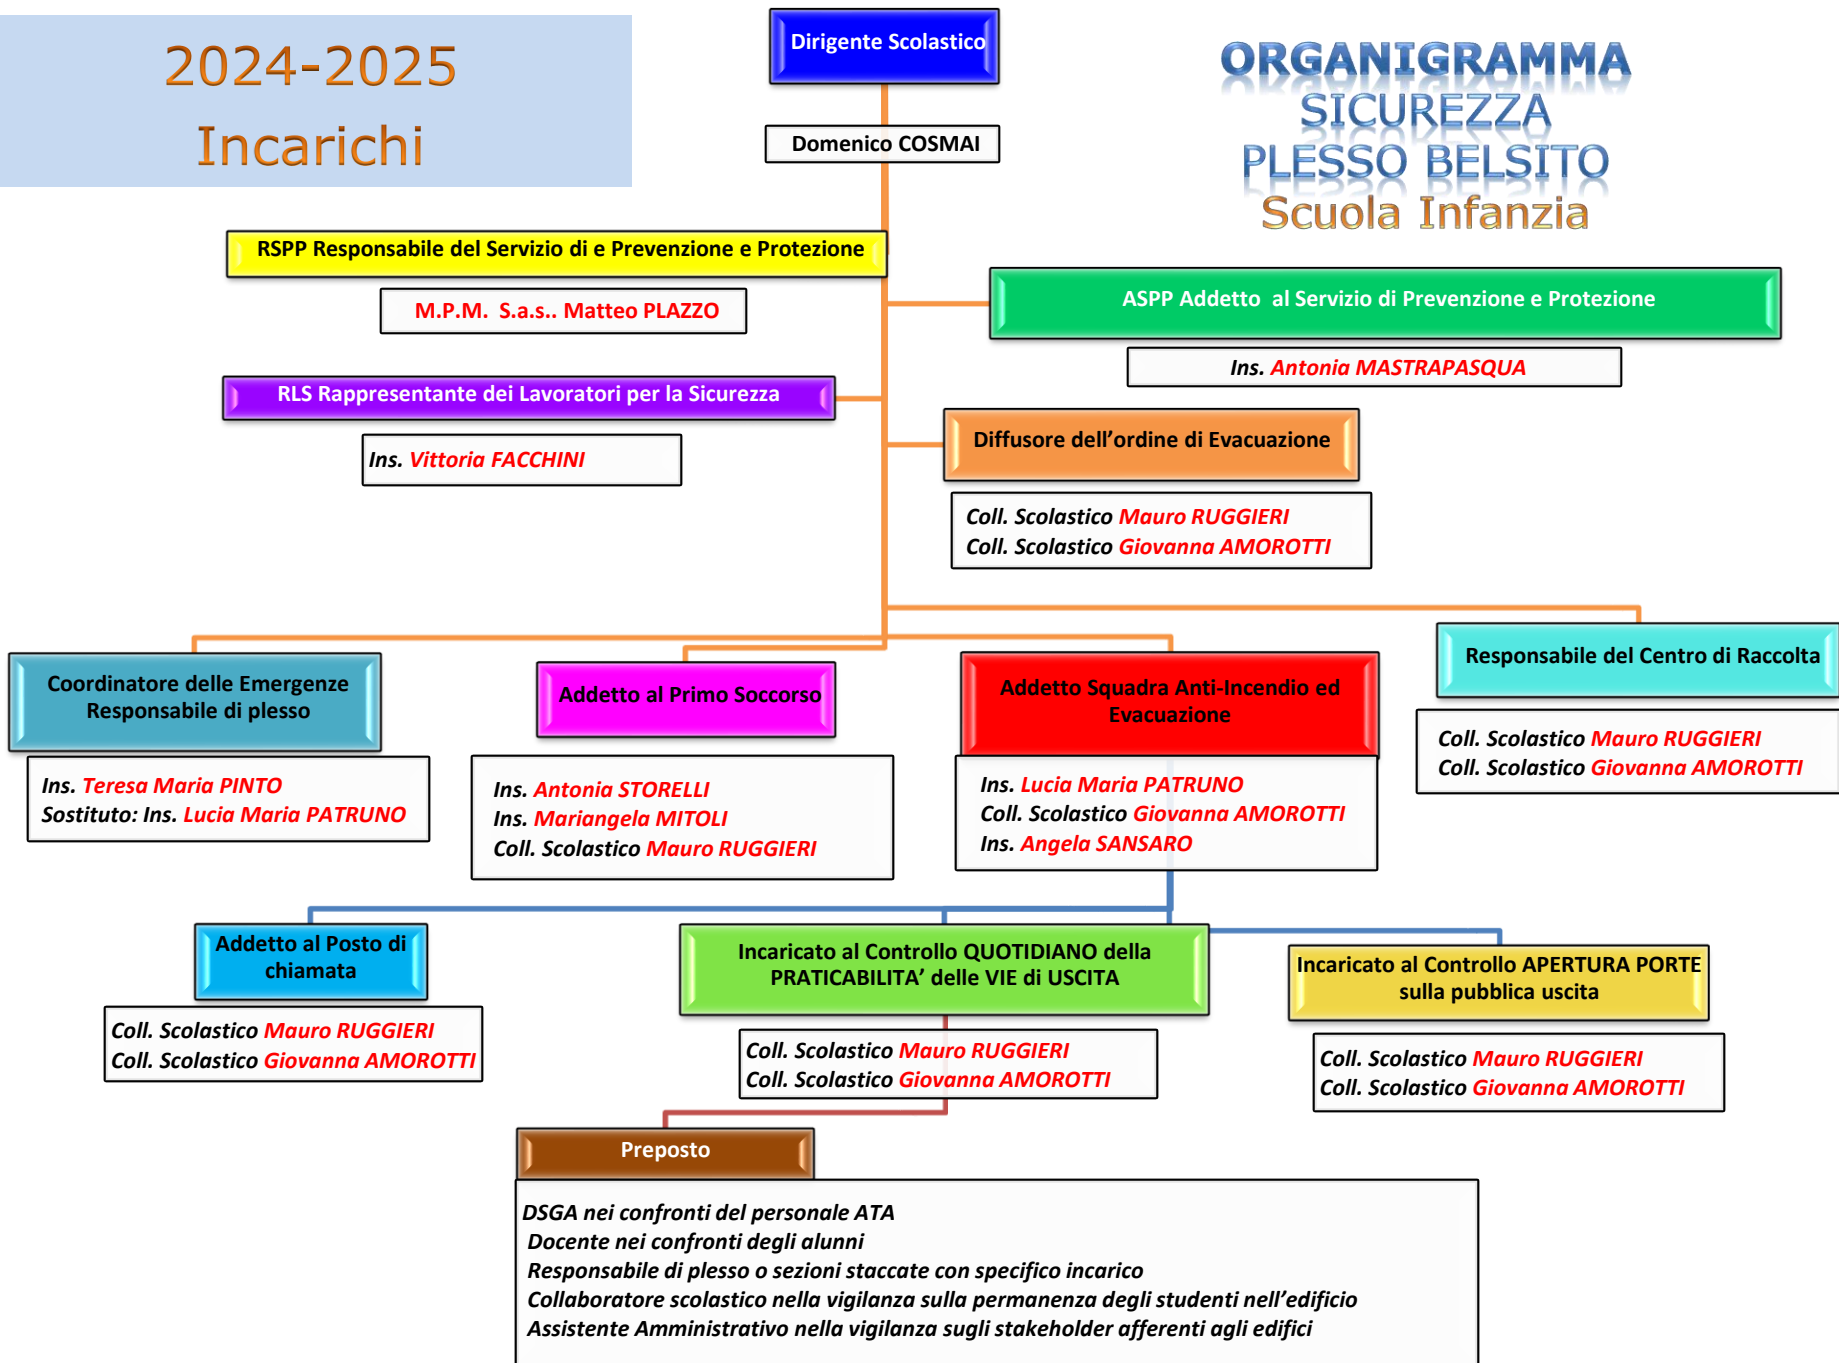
2024-2025
Incarichi

Dirigente Scolastico

Domenico COSMAI

ORGANIGRAMMA
SICUREZZA
PLESSO BELSITO
Scuola Infanzia

RSPP Responsabile del Servizio di e Prevenzione e Protezione

M.P.M. S.a.s.. Matteo PLAZZO

ASPP Addetto al Servizio di Prevenzione e Protezione

Ins. Antonia MASTRAPASQUA

RLS Rappresentante dei Lavoratori per la Sicurezza

Ins. Vittoria FACCHINI

Diffusore dell'ordine di Evacuazione

Coll. Scolastico Mauro RUGGIERI
Coll. Scolastico Giovanna AMOROTTI

Coordinatore delle Emergenze Responsabile di plesso

Ins. Teresa Maria PINTO
Sostituto: Ins. Lucia Maria PATRUNO

Addetto al Primo Soccorso

Ins. Antonia STORELLI
Ins. Mariangela MITOLI
Coll. Scolastico Mauro RUGGIERI

Addetto Squadra Anti-Incendio ed Evacuazione

Ins. Lucia Maria PATRUNO
Coll. Scolastico Giovanna AMOROTTI
Ins. Angela SANSARO

Responsabile del Centro di Raccolta

Coll. Scolastico Mauro RUGGIERI
Coll. Scolastico Giovanna AMOROTTI

Addetto al Posto di chiamata

Coll. Scolastico Mauro RUGGIERI
Coll. Scolastico Giovanna AMOROTTI

Incaricato al Controllo QUOTIDIANO della PRATICABILITA' delle VIE di USCITA

Coll. Scolastico Mauro RUGGIERI
Coll. Scolastico Giovanna AMOROTTI

Incaricato al Controllo APERTURA PORTE sulla pubblica uscita

Coll. Scolastico Mauro RUGGIERI
Coll. Scolastico Giovanna AMOROTTI

Preposto

DSGA nei confronti del personale ATA
Docente nei confronti degli alunni
Responsabile di plesso o sezioni staccate con specifico incarico
Collaboratore scolastico nella vigilanza sulla permanenza degli studenti nell'edificio
Assistente Amministrativo nella vigilanza sugli stakeholder afferenti agli edifici